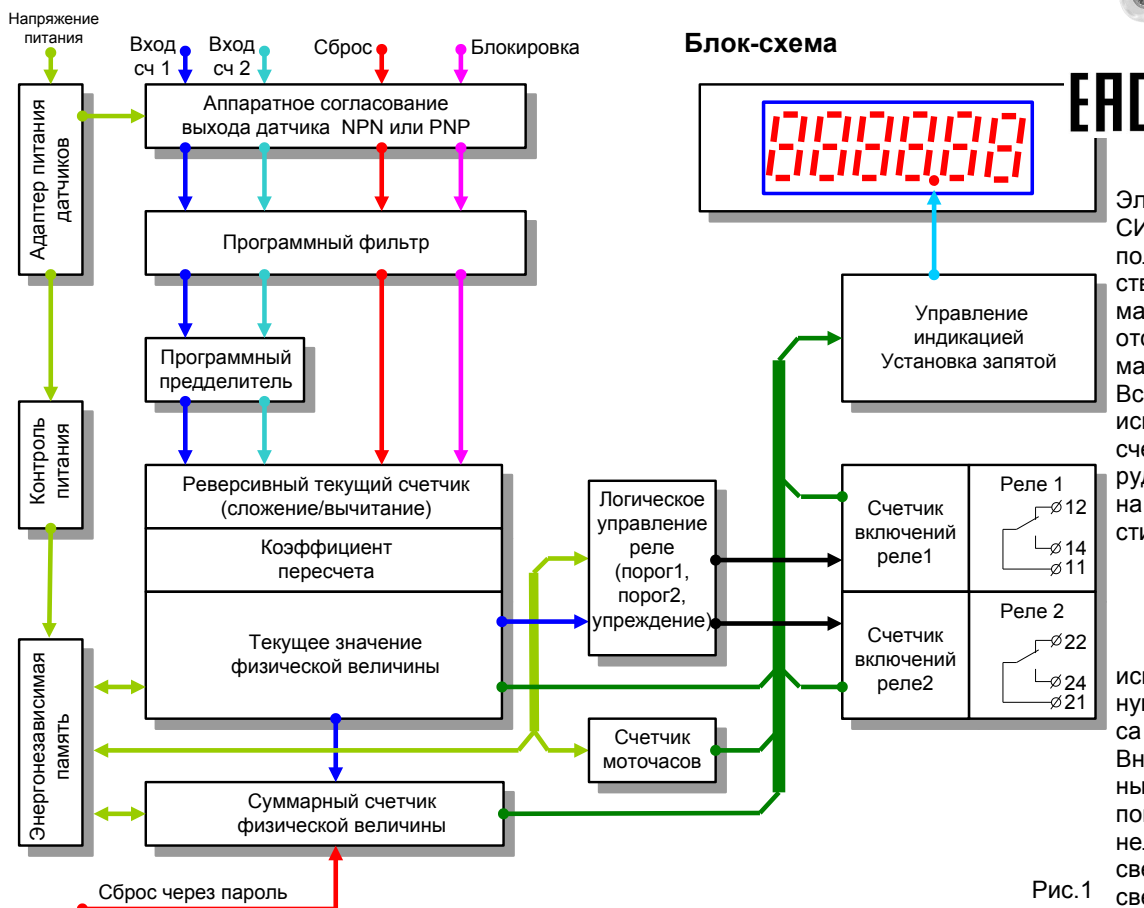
Напряжение питания

Вход сч 1

Вход сч 2

Сброс

Блокировка

Блок-схема

EAC

Адаптер питания датчиков

Аппаратное согласование выхода датчика NPN или PNP

Программный фильтр

Программный предделитель

Контроль питания

Реверсивный текущий счетчик (сложение/вычитание)

Коэффициент пересчета

Текущее значение физической величины

Энергонезависимая память

Суммарный счетчик физической величины

Сброс через пароль

Логическое управление реле (порог1, порог2, упреждение)

Счетчик моточасов

Управление индикацией Установка запятой

Счетчик включений реле1

Реле 1

12

14

11

Счетчик включений реле2

Реле 2

22

24

21

Рис.1

Эл
СИ
по
ств
ма
ото
ма
Вс
ис
сч
ру
на
сти

ис
ну
са
Вн
ны
по
не
св
св